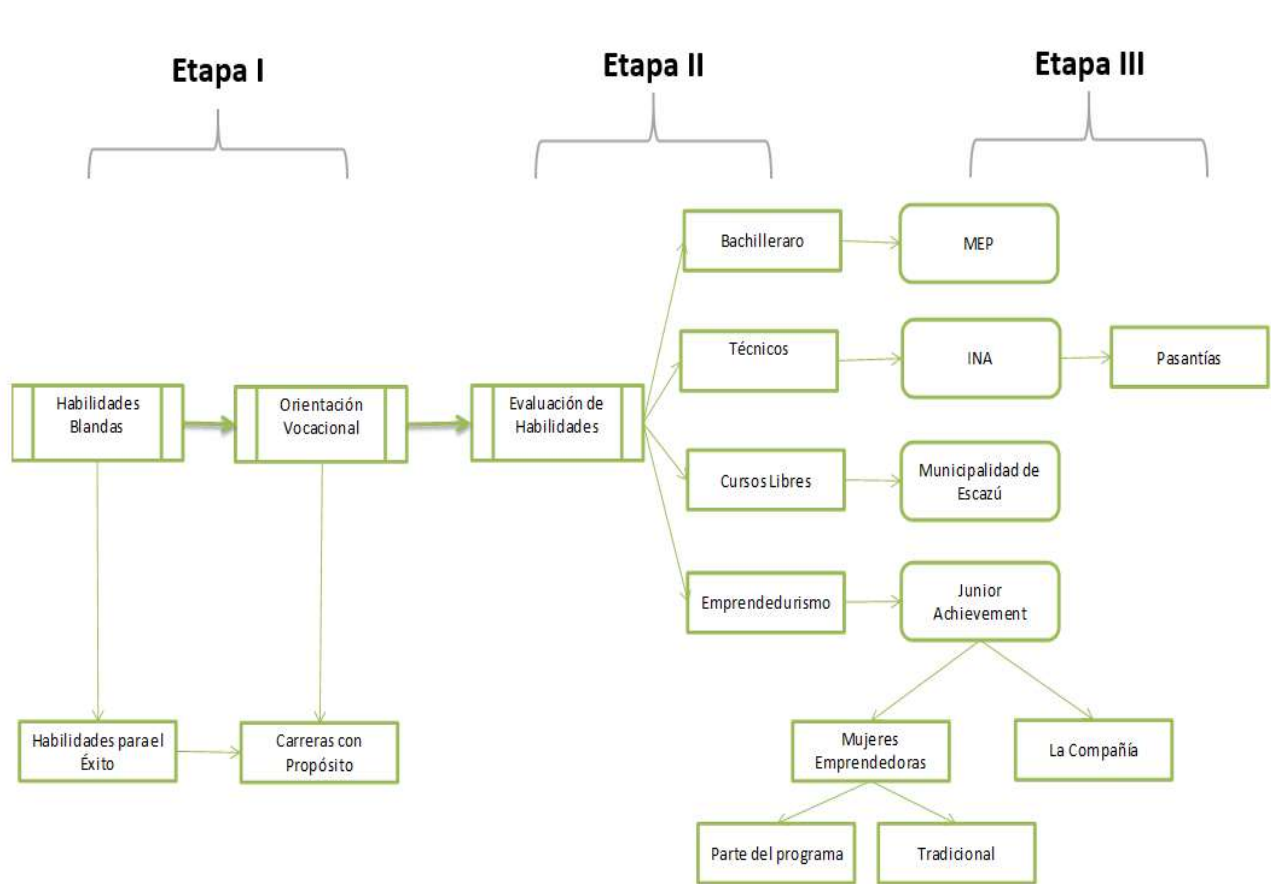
Etapa I

Etapa II

Etapa III

Habilidades Blandas

Orientación Vocacional

Evaluación de Habilidades

Bachilleraro

MEP

Técnicos

INA

Pasantías

Cursos Libres

Municipalidad de Escazú

Emprendedurismo

Junior Achievement

Habilidades para el Éxito

Carreras con Propósito

Mujeres Emprendedoras

La Compañía

Parte del programa

Tradicional